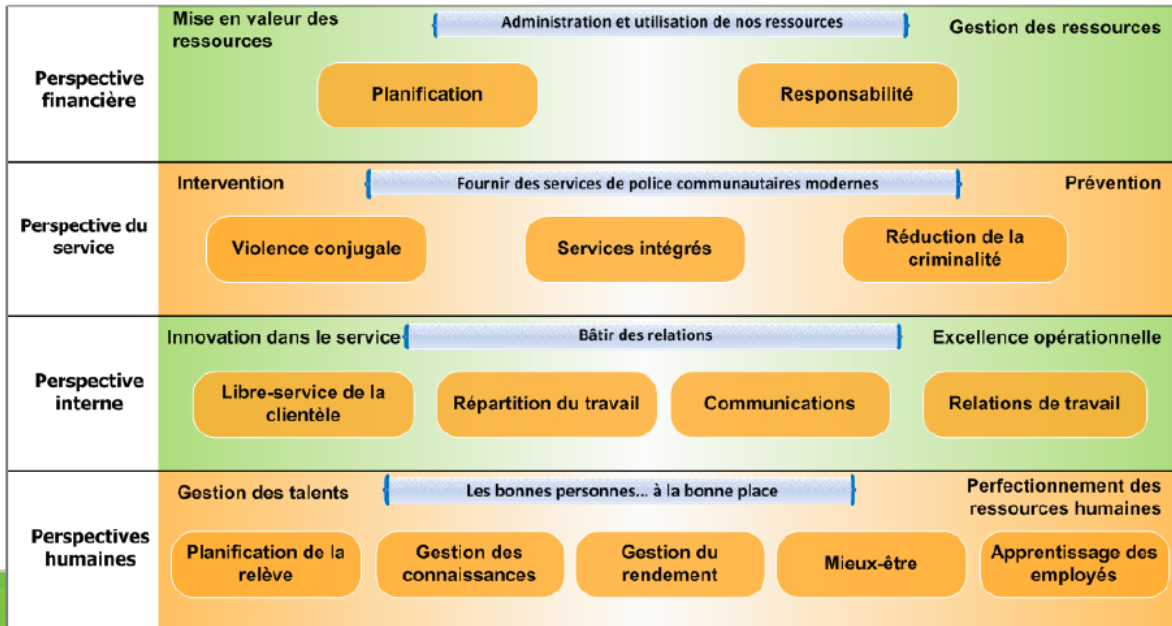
Perspective financière

Mise en valeur des ressources

Administration et utilisation de nos ressources

Gestion des ressources

Planification

Responsabilité

Perspective du service

Intervention

Fournir des services de police communautaires modernes

Prévention

Violence conjugale

Services intégrés

Réduction de la criminalité

Perspective interne

Innovation dans le service

Bâtir des relations

Excellence opérationnelle

Libre-service de la clientèle

Répartition du travail

Communications

Relations de travail

Perspectives humaines

Gestion des talents

Les bonnes personnes... à la bonne place

Perfectionnement des ressources humaines

Planification de la relève

Gestion des connaissances

Gestion du rendement

Mieux-être

Apprentissage des employés